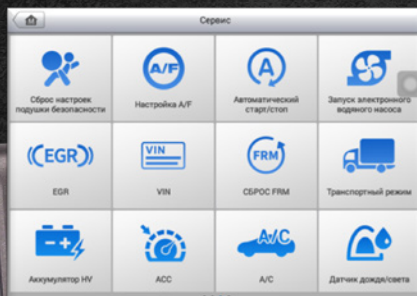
Сервис

Сброс настроек подушки безопасности

A/F
Настройка A/F

A
Автоматический старт/стоп

Запуск электронного водяного насоса

EGR
EGR

VIN
VIN

FRM
СБРОС FRM

Транспортный режим

Аккумулятор HV

ACC

A/C
A/C

Датчик дождя/света